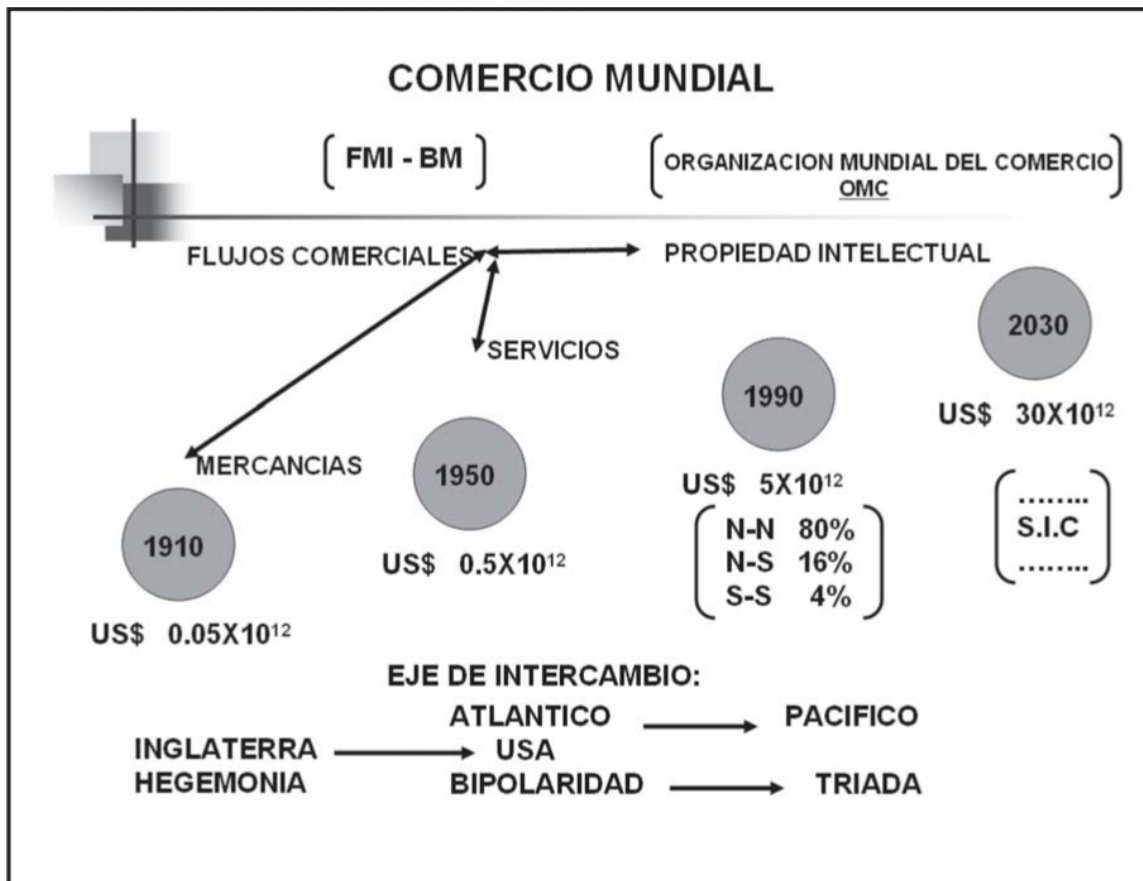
COMERCIO MUNDIAL

FMI - BM

ORGANIZACION MUNDIAL DEL COMERCIO
OMC

FLUJOS COMERCIALES

PROPIEDAD INTELECTUAL

SERVICIOS

MERCANCIAS

2030

US$ $30X10^{12}$

1990

US$ $5X10^{12}$

| | |
|---|---|
| N-N | 80% |
| N-S | 16% |
| S-S | 4% |

……..
S.I.C
……..

1950

US$ $0.5X10^{12}$

1910

US$ $0.05X10^{12}$

EJE DE INTERCAMBIO:

ATLANTICO → PACIFICO

INGLATERRA → USA

HEGEMONIA

BIPOLARIDAD → TRIADA